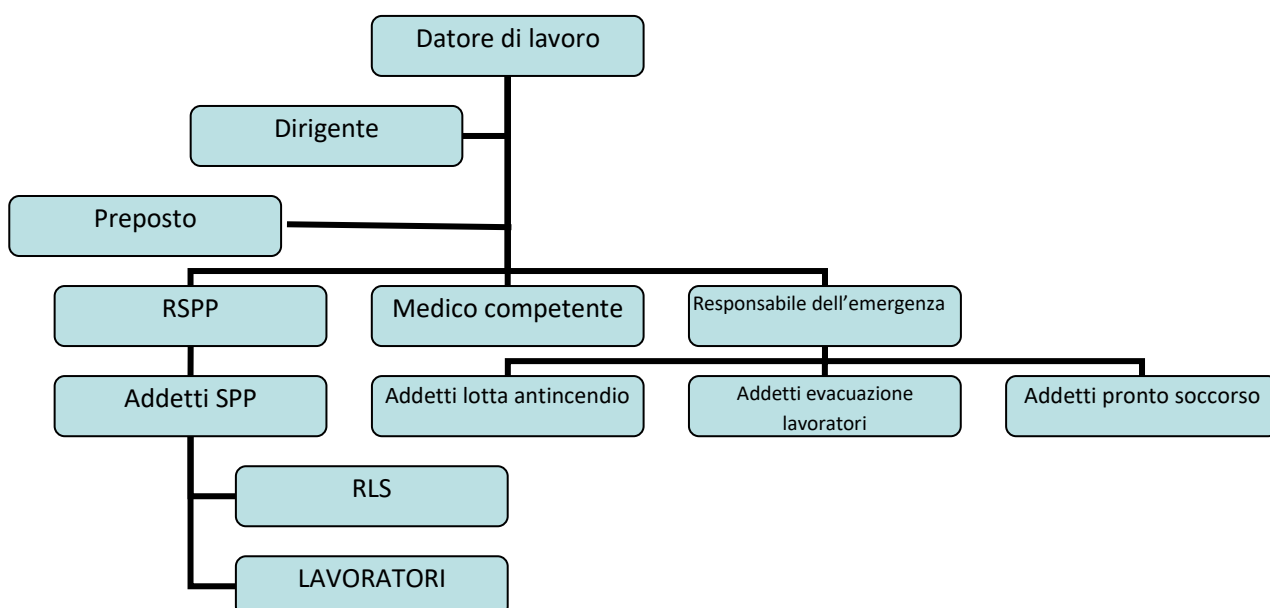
Datore di lavoro

Dirigente

Preposto

RSPP

Medico competente

Responsabile dell’emergenza

Addetti SPP

Addetti lotta antincendio

Addetti evacuazione lavoratori

Addetti pronto soccorso

RLS

LAVORATORI